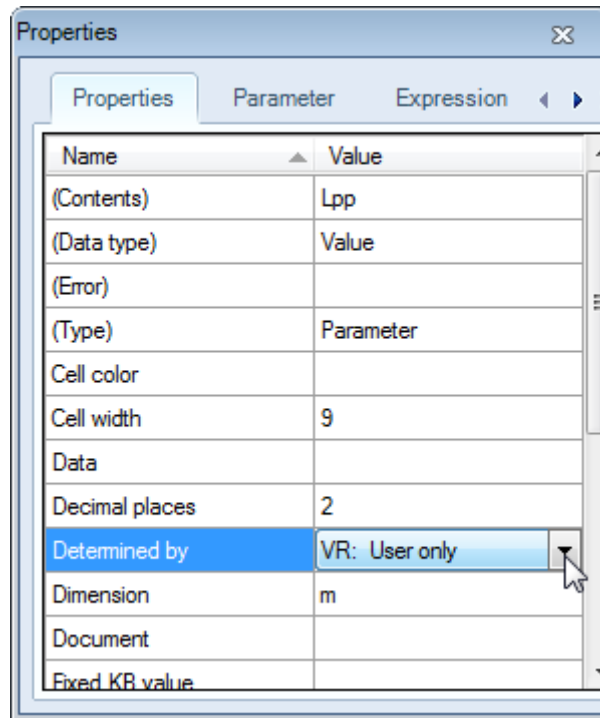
Properties

Properties | Parameter | Expression

| Name | Value |
|---|---|
| (Contents) | Lpp |
| (Data type) | Value |
| (Error) | |
| (Type) | Parameter |
| Cell color | |
| Cell width | 9 |
| Data | |
| Decimal places | 2 |
| Determined by | VR: User only |
| Dimension | m |
| Document | |
| Fixed KB value | |